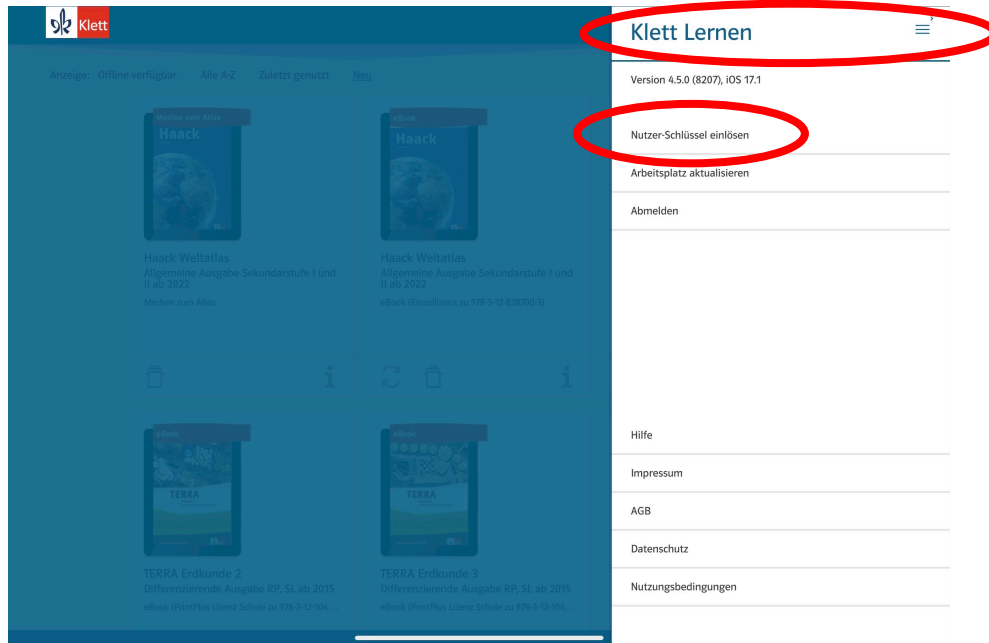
Klett

Anzeige: Offline verfügbar Alle A-Z Zuletzt genutzt Neu

Medien zum Atlas
Haack

Haack Weltatlas
Allgemeine Ausgabe Sekundarstufe I und II ab 2022
Medien zum Atlas

eBook
Haack

Haack Weltatlas
Allgemeine Ausgabe Sekundarstufe I und II ab 2022
eBook (Einzellizenz zu 978-3-12-828700-3)

eBook
TERRA

TERRA Erdkunde 2
Differenzierende Ausgabe RP, SL ab 2015
eBook (PrintPlus Lizenz Schule zu 978-3-12-104...

eBook
TERRA

TERRA Erdkunde 3
Differenzierende Ausgabe RP, SL ab 2015
eBook (PrintPlus Lizenz Schule zu 978-3-12-104...

Klett Lernen

Version 4.5.0 (8207), iOS 17.1

Nutzer-Schlüssel einlösen

Arbeitsplatz aktualisieren

Abmelden

Hilfe

Impressum

AGB

Datenschutz

Nutzungsbedingungen